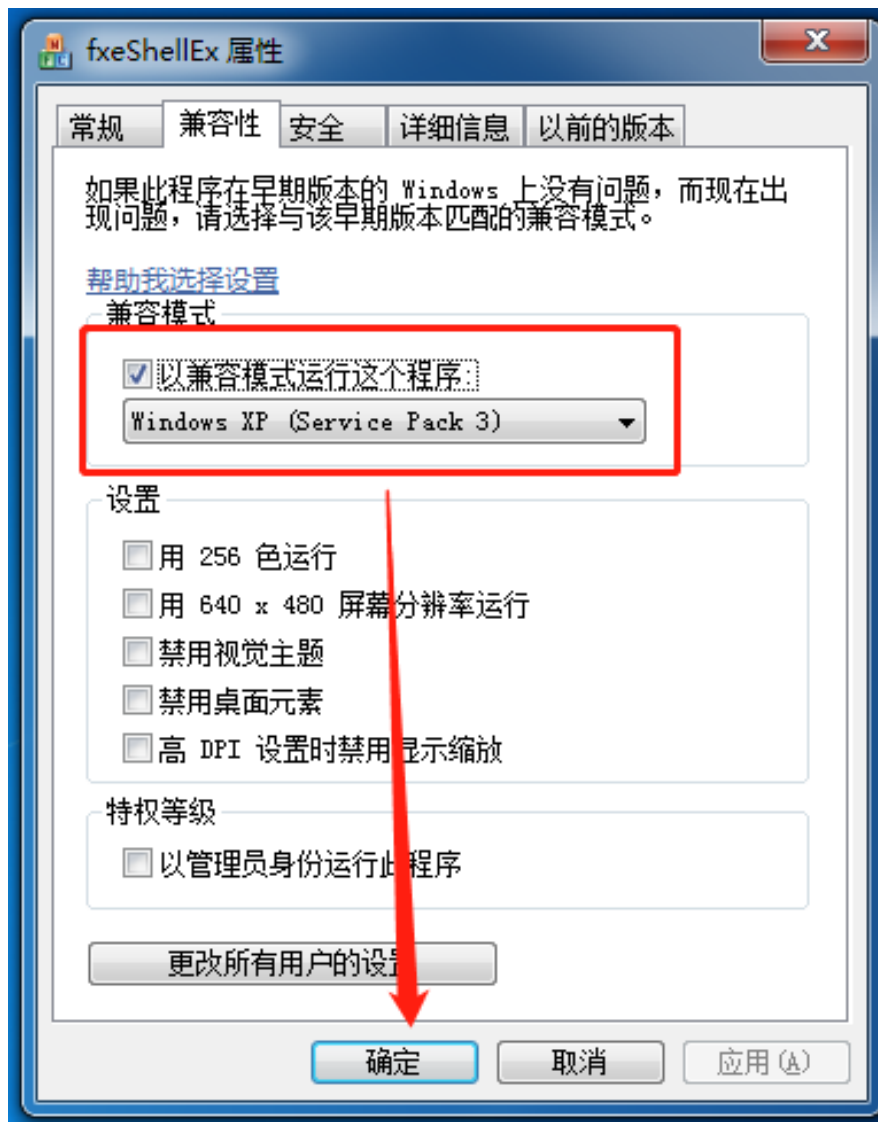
fxeShellEx 属性

常规 兼容性 安全 详细信息 以前的版本

如果此程序在早期版本的 Windows 上没有问题，而现在出现问题，请选择与该早期版本匹配的兼容模式。

帮助我选择设置

兼容模式

以兼容模式运行这个程序:

Windows XP (Service Pack 3)

设置

用 256 色运行

用 640 x 480 屏幕分辨率运行

禁用视觉主题

禁用桌面元素

高 DPI 设置时禁用显示缩放

特权等级

以管理员身份运行此程序

更改所有用户的设置

确定 取消 应用(A)